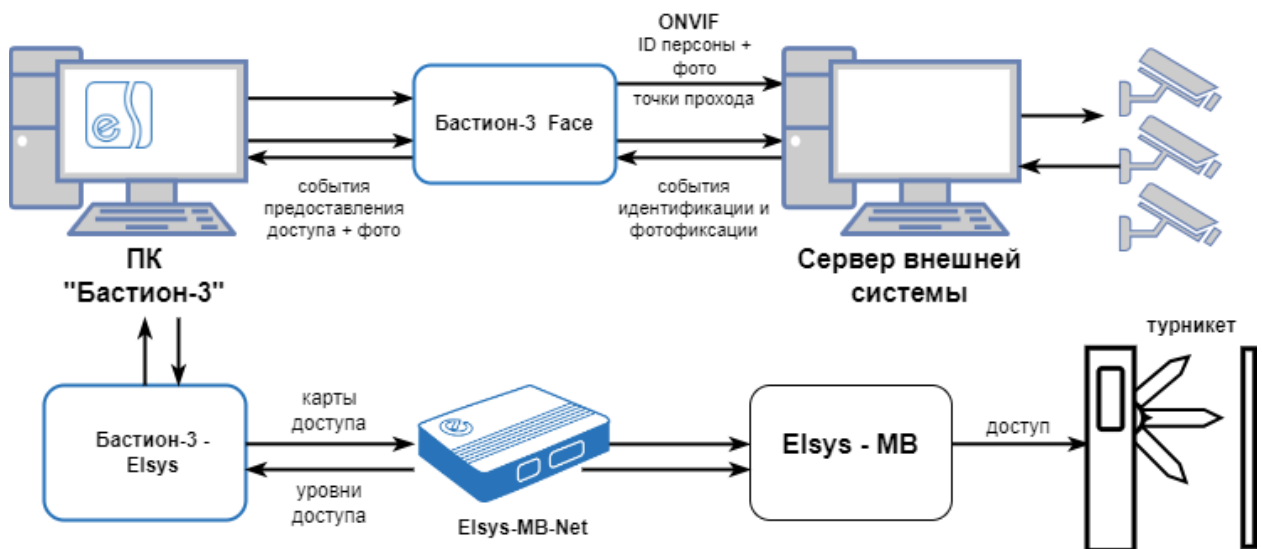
ONVIF
ID персоны + фото
точки прохода

Бастион-3 Face

события предоставления доступа + фото

события идентификации и фотофиксации

ПК "Бастион-3"

Сервер внешней системы

турникет

Бастион-3 - Elsys

карты доступа

уровни доступа

Elsys-MB-Net

Elsys - MB

доступ